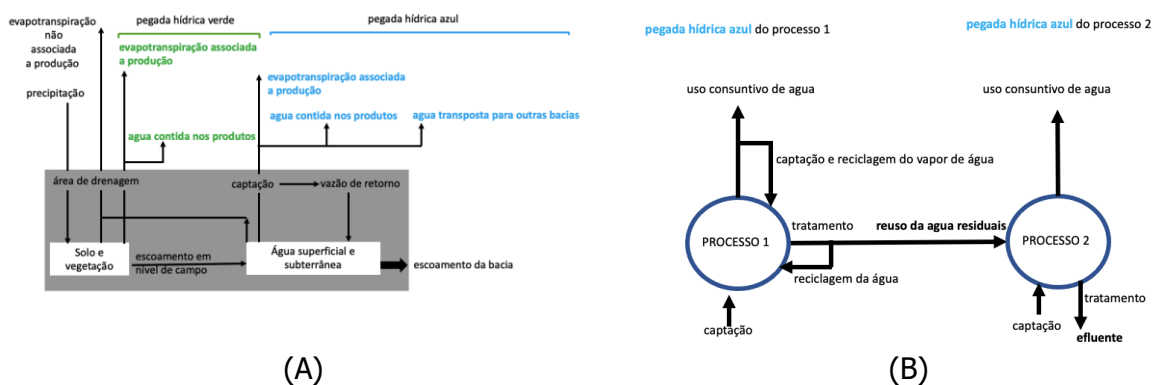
evapotranspiração não associada a produção

pegada hídrica verde

pegada hídrica azul

evapotranspiração associada a produção

evapotranspiração associada a produção

precipitação

agua contida nos produtos

agua contida nos produtos

agua transposta para outras bacias

área de drenagem

captação

vazão de retorno

Solo e vegetação

escoamento em nível de campo

Água superficial e subterrânea

escoamento da bacia

(A)

pegada hídrica azul do processo 1

pegada hídrica azul do processo 2

uso consuntivo de agua

uso consuntivo de agua

captação e reciclagem do vapor de água

tratamento

reuso da agua residuais

PROCESSO 1

PROCESSO 2

reciclagem da água

captação

captação

tratamento

efluente

(B)